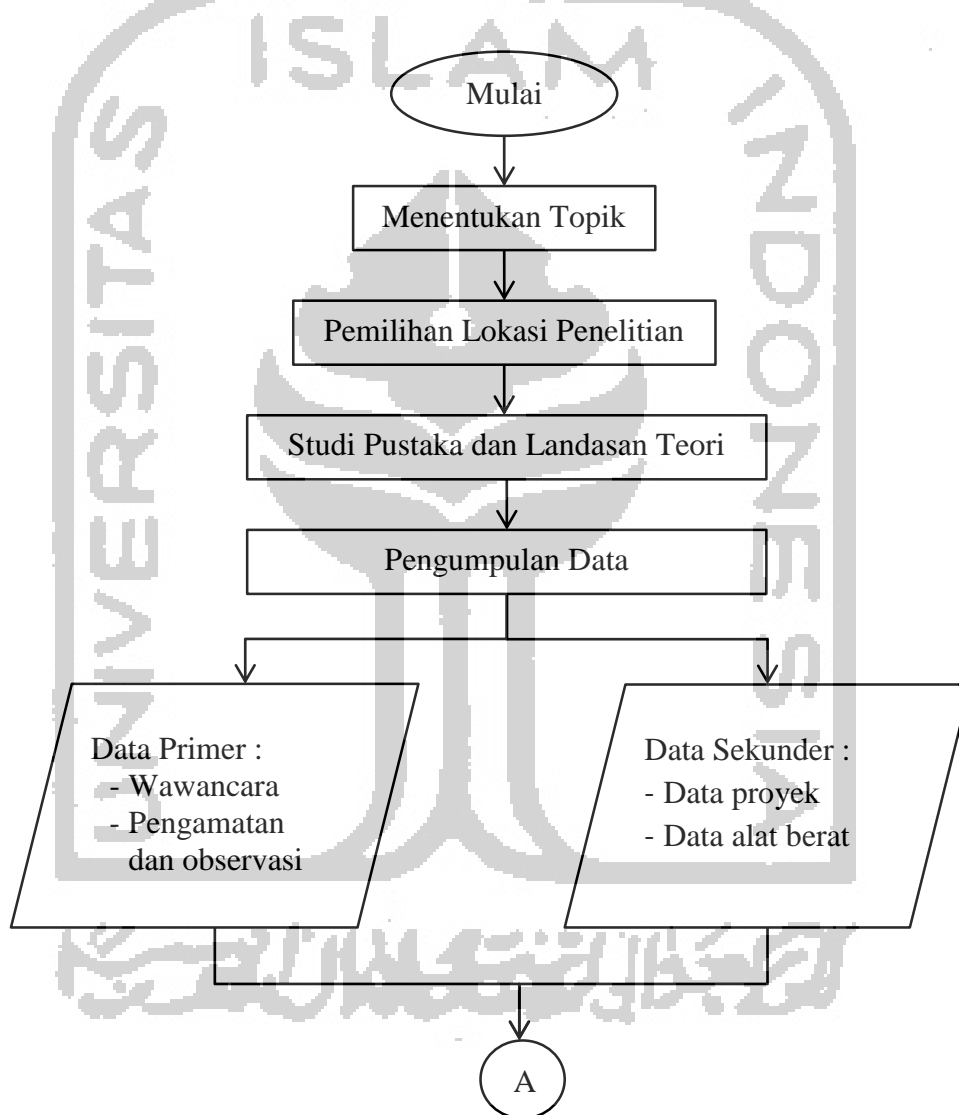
UNIVERSITAS ISLAM INDONESIA

Mulai

Menentukan Topik

Pemilihan Lokasi Penelitian

Studi Pustaka dan Landasan Teori

Pengumpulan Data

Data Primer :
- Wawancara
- Pengamatan dan observasi

Data Sekunder :
- Data proyek
- Data alat berat

A